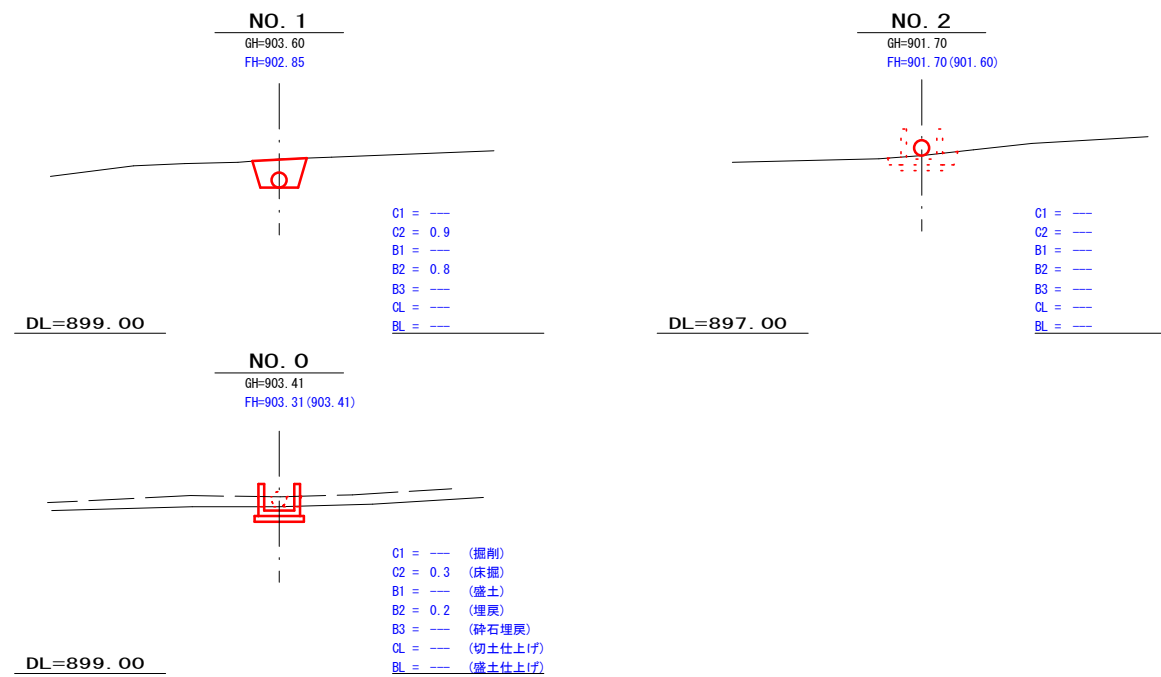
NO. 1
GH=903.60
FH=902.85

C1 = ---
C2 = 0.9
B1 = ---
B2 = 0.8
B3 = ---
CL = ---
BL = ---

DL=899.00

NO. 2
GH=901.70
FH=901.70(901.60)

C1 = ---
C2 = ---
B1 = ---
B2 = ---
B3 = ---
CL = ---
BL = ---

DL=897.00

NO. 0
GH=903.41
FH=903.31(903.41)

C1 = --- (掘削)
C2 = 0.3 (床掘)
B1 = --- (盛土)
B2 = 0.2 (埋戻)
B3 = --- (砕石埋戻)
CL = --- (切土仕上げ)
BL = --- (盛土仕上げ)

DL=899.00